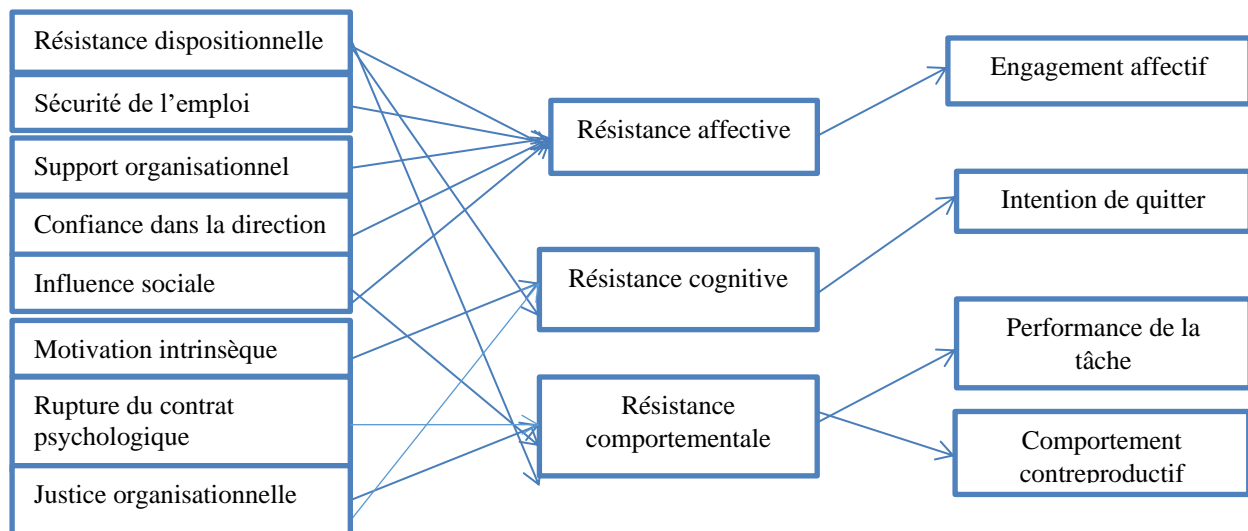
Résistance dispositionnelle

Sécurité de l’emploi

Support organisationnel

Confiance dans la direction

Influence sociale

Motivation intrinsèque

Rupture du contrat psychologique

Justice organisationnelle

Résistance affective

Résistance cognitive

Résistance comportementale

Engagement affectif

Intention de quitter

Performance de la tâche

Comportement contreproductif